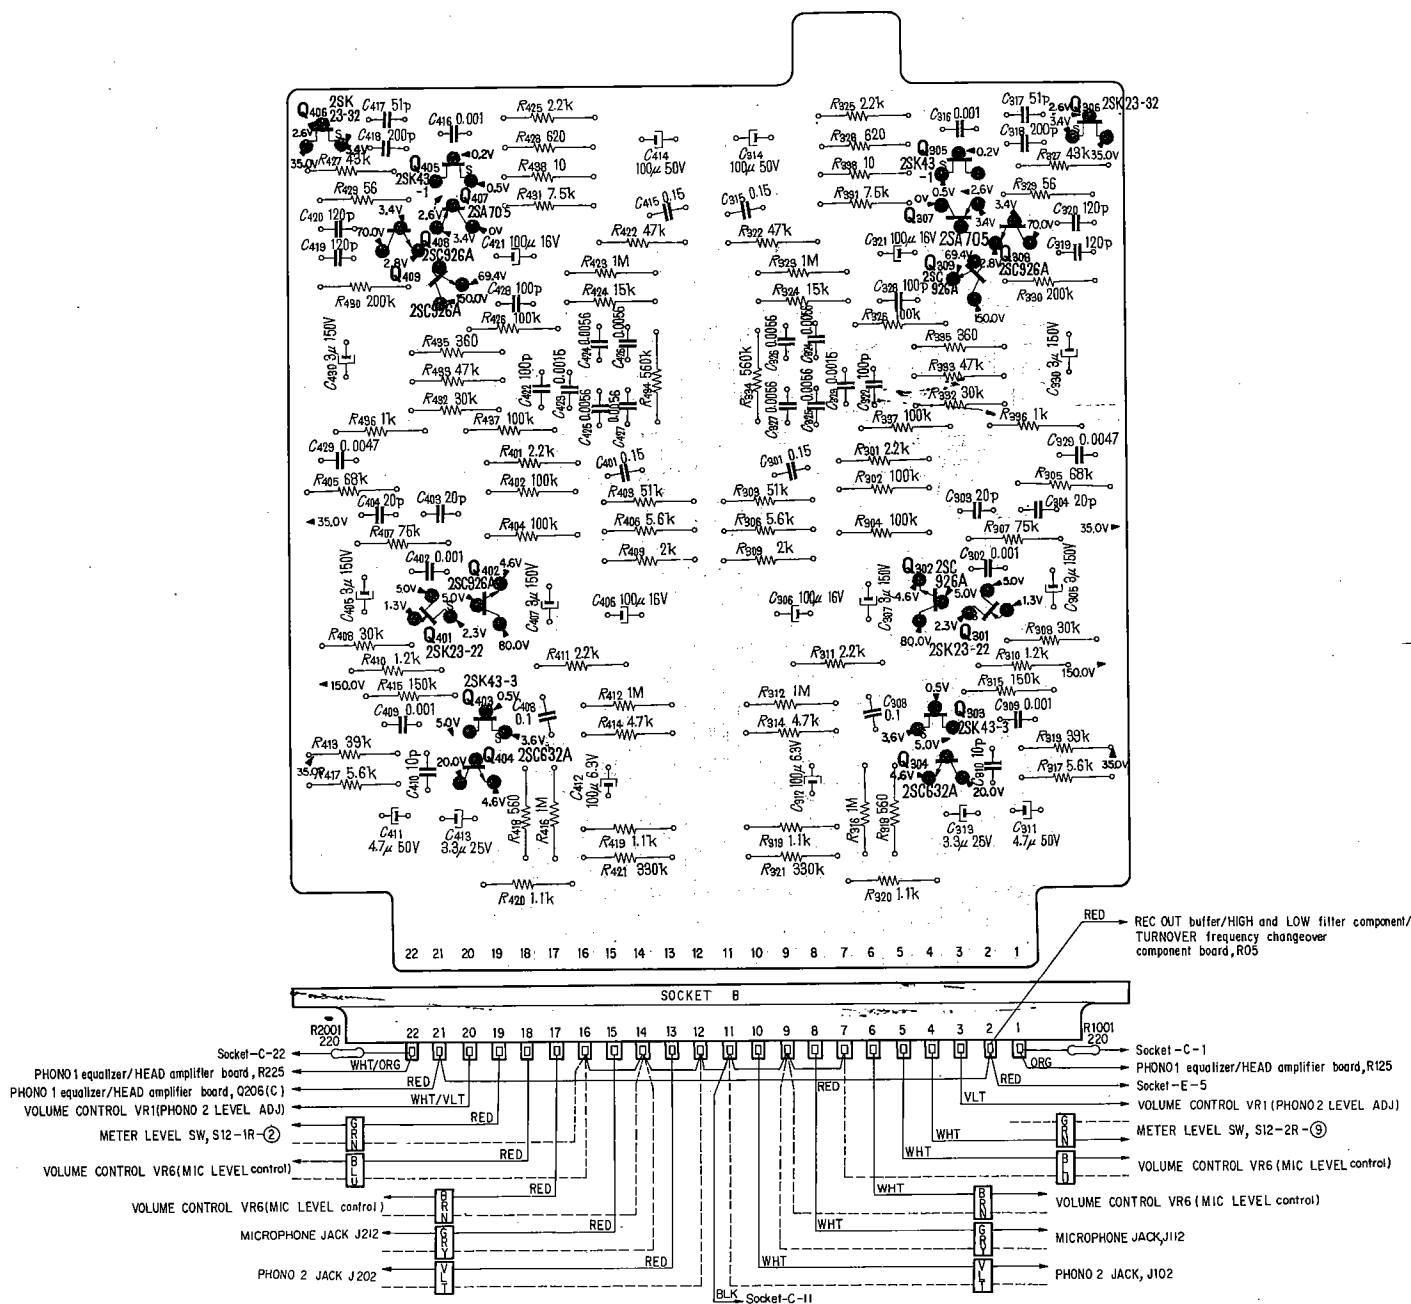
Q406 2SK23-32
C417 51p
C418 200p
2.6V
3.4V
35.0V
R427 43k
C416 0.001
R425 2.2k
R428 620
R438 10
R431 7.5k
Q405 2SK43-1
0.2V
0.5V
R429 56
Q407 2SA705
2.6V
3.4V
0V
C420 120p
3.4V
70.0V
C419 120p
2.8V
Q408
Q409 2SC926A
C421 100μ 16V
69.4V
50.0V
2SC926A
R490 200k
C428 100p
C414 100μ 50V
C415 0.15
R422 47k
R423 1M
R424 15k
R426 100k
C430 3μ 150V
R435 360
R433 47k
R432 30k
C402 100p
C403 0.0016
C404 0.0056
C405 0.0056
R434 560k
C425 0.0056
C427 0.0056
R437 100k
R496 1k
C429 0.0047
R401 2.2k
R402 100k
C401 0.15
R405 68k
C404 20p
C403 20p
35.0V
R407 75k
R403 51k
R404 100k
R406 5.6k
R409 2k
C402 0.001
Q402 2SC926A
4.6V
5.0V
5.0V
1.3V
C408 3μ 150V
C407 3μ 150V
2.3V
80.0V
Q401 2SK23-22
C406 100μ 16V
R408 30k
R410 1.2k
R411 2.2k
150.0V
R415 150k
2SK43-3
Q403
0.5V
C409 0.001
C408 0.1
5.0V
3.6V
R412 1M
R414 4.7k
R413 39k
35.0V
R417 5.6k
C410 10p
20.0V
Q404 2SC632A
4.6V
C412 100μ 6.3V
R418 560
R416 1M
C411 4.7μ 50V
C413 3.3μ 25V
R419 1.1k
R421 330k
R420 1.1k
C314 100μ 50V
C315 0.15
R325 2.2k
R328 620
R338 10
R331 7.5k
C316 0.001
Q305 2SK43-1
0.2V
C317 51p
C318 200p
2.6V
3.4V
Q306 2SK23-32
R327 43k
35.0V
R329 56
0V
0.5V
2.6V
Q307
3.4V
3.4V
70.0V
C320 120p
R322 47k
C321 100μ 16V 2SA705
Q308 2SC926A
C319 120p
R323 1M
Q309 2SC 926A
69.4V
2.8V
R324 15k
C328 100p
R330 200k
R326 100k
50.0V
R335 360
C330 3μ 150V
R334 560k
C306 0.0056
C324 0.0056
C327 0.0056
C323 0.0016
C302 100p
R333 47k
R332 30k
C325 0.0056
R337 100k
R336 1k
C329 0.0047
C301 0.15
R301 2.2k
R302 100k
R305 68k
R303 51k
R304 100k
C303 20p
C304 20p
R306 5.6k
R307 75k
35.0V
R309 2k
C302 0.001
Q302 2SC 926A
C306 100μ 16V
C307 3μ 150V
4.6V
5.0V
5.0V
C305 3μ 150V
1.3V
2.3V
80.0V
Q301 2SK23-22
R308 30k
R311 2.2k
R310 1.2k
150.0V
R315 150k
R312 1M
C308 0.1
0.5V
Q303 2SK43-3
C309 0.001
R314 4.7k
3.6V
5.0V
R319 39k
C312 100μ 6.3V
R316 1M
R318 560
Q304 2SC632A
4.6V
C310 10p
20.0V
35.0V
R317 5.6k
C313 3.3μ 25V
C311 4.7μ 50V
R319 1.1k
R321 330k
R320 1.1k
22 21 20 19 18 17 16 15 14 13 12 11 10 9 8 7 6 5 4 3 2 1
RED
REC OUT buffer/HIGH and LOW filter component/ TURNOVER frequency changeover component board, R05
SOCKET B
R2001 220
R1001 220
22 21 20 19 18 17 16 15 14 13 12 11 10 9 8 7 6 5 4 3 2 1
Socket-C-22
WHT/ORG
PHONO1 equalizer/HEAD amplifier board, R225
RED
PHONO 1 equalizer/HEAD amplifier board, Q206(C)
WHT/VLT
VOLUME CONTROL VR1(PHONO 2 LEVEL ADJ)
RED
METER LEVEL SW, S12-1R-②
GRN
BLU
RED
VOLUME CONTROL VR6(MIC LEVEL control)
RED
VOLUME CONTROL VR6(MIC LEVEL control)
BRN
RED
MICROPHONE JACK J212
GRY
RED
PHONO 2 JACK J202
VLT
BLK
Socket-C-11
Socket-C-1
ORG
RED
PHONO1 equalizer/HEAD amplifier board, R125
Socket-E-5
RED
VLT
VOLUME CONTROL VR1(PHONO2 LEVEL ADJ)
WHT
GRN
METER LEVEL SW, S12-2R-⑨
WHT
BLU
VOLUME CONTROL VR6 (MIC LEVEL control)
WHT
BRN
VOLUME CONTROL VR6 (MIC LEVEL control)
WHT
GRY
MICROPHONE JACK, J112
WHT
VLT
PHONO 2 JACK, J102